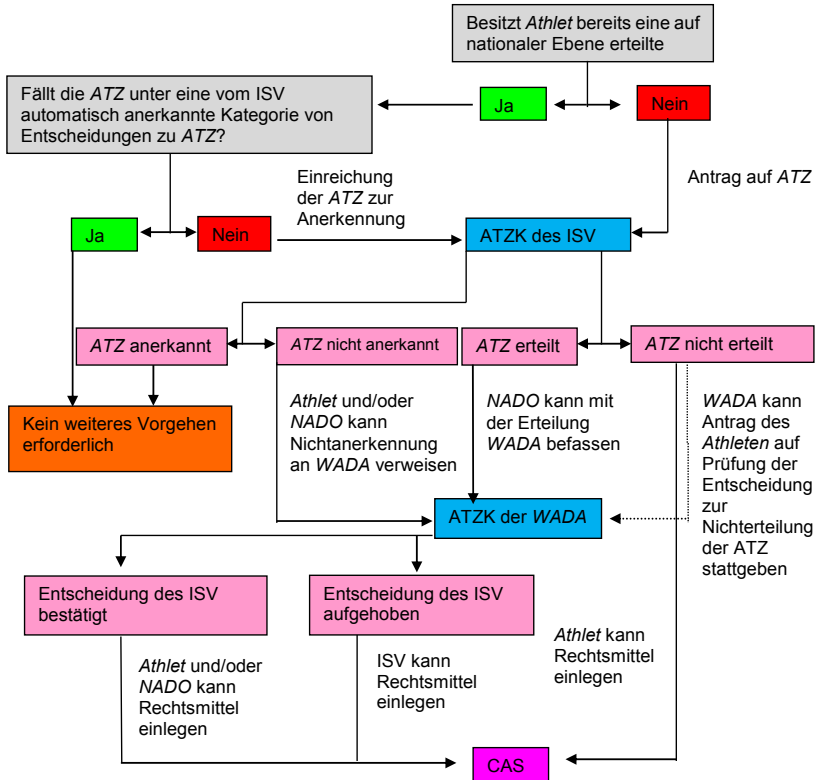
Besitzt *Athlet* bereits eine auf nationaler Ebene erteilte

Fällt die *ATZ* unter eine vom ISV automatisch anerkannte Kategorie von Entscheidungen zu *ATZ*?

Ja

Nein

Antrag auf *ATZ*

Einreichung der *ATZ* zur Anerkennung

Ja

Nein

ATZK des ISV

*ATZ* anerkannt

*ATZ* nicht anerkannt

*ATZ* erteilt

*ATZ* nicht erteilt

Kein weiteres Vorgehen erforderlich

*Athlet* und/oder *NADO* kann Nichtanerkennung an *WADA* verweisen

*NADO* kann mit der Erteilung *WADA* befassen

*WADA* kann Antrag des *Athleten* auf Prüfung der Entscheidung zur Nichterteilung der ATZ stattgeben

ATZK der *WADA*

Entscheidung des ISV bestätigt

Entscheidung des ISV aufgehoben

*Athlet* kann Rechtsmittel einlegen

*Athlet* und/oder *NADO* kann Rechtsmittel einlegen

ISV kann Rechtsmittel einlegen

CAS